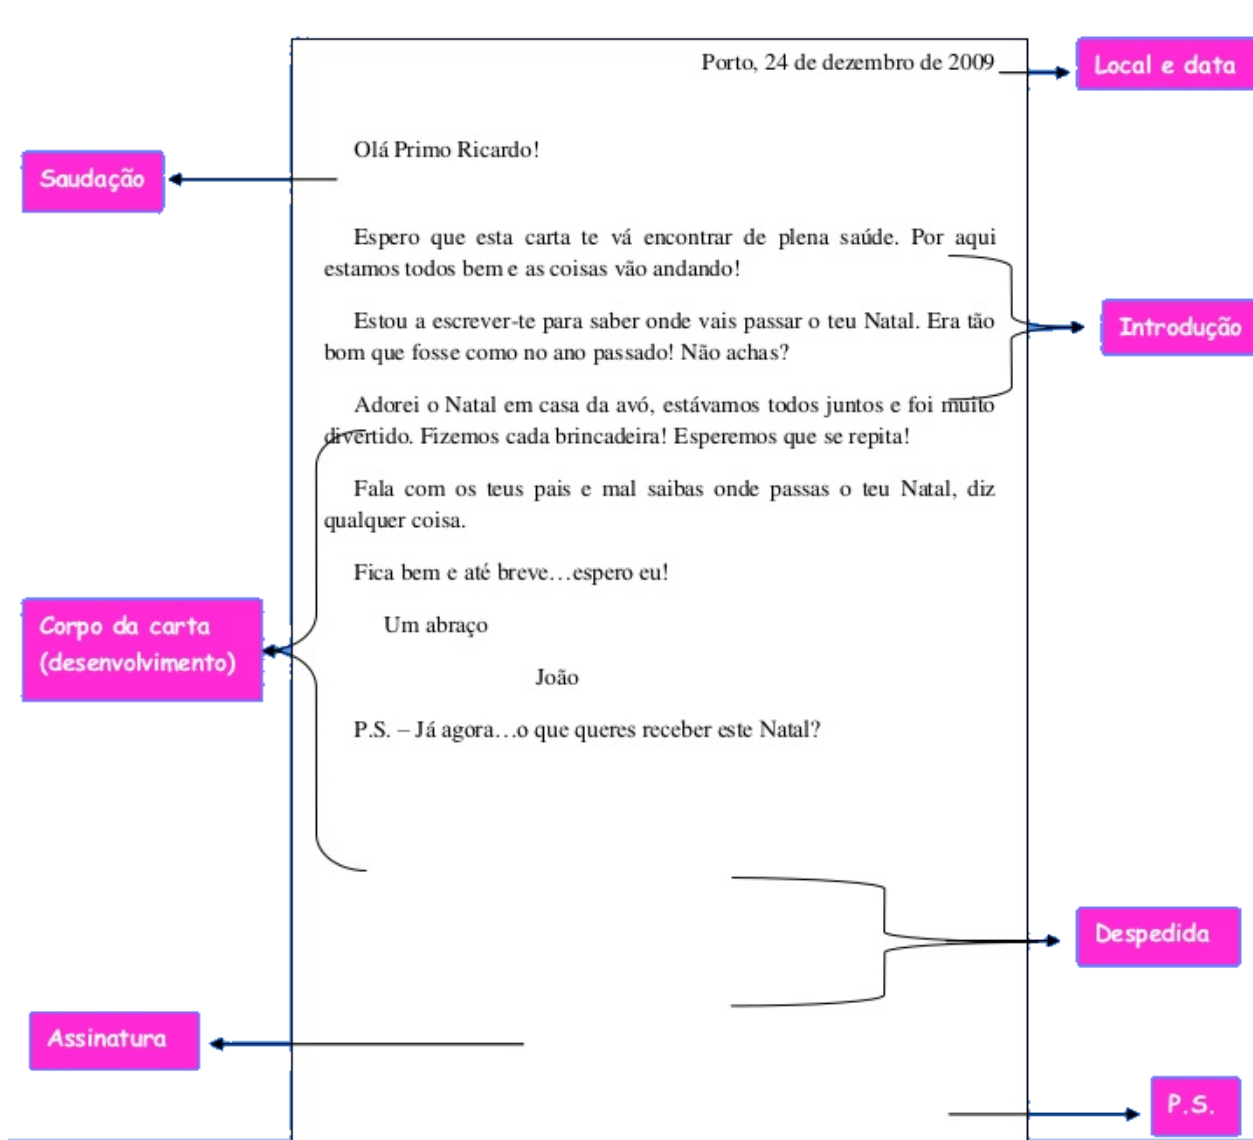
Porto, 24 de dezembro de 2009

Local e data

Olá Primo Ricardo!

Saudação

Espero que esta carta te vá encontrar de plena saúde. Por aqui estamos todos bem e as coisas vão andando!

Estou a escrever-te para saber onde vais passar o teu Natal. Era tão bom que fosse como no ano passado! Não achas?

Introdução

Adorei o Natal em casa da avó, estávamos todos juntos e foi muito divertido. Fizemos cada brincadeira! Esperemos que se repita!

Fala com os teus pais e mal saibas onde passas o teu Natal, diz qualquer coisa.

Fica bem e até breve…espero eu!

Um abraço

João

P.S. – Já agora…o que queres receber este Natal?

Corpo da carta (desenvolvimento)

Despedida

Assinatura

P.S.